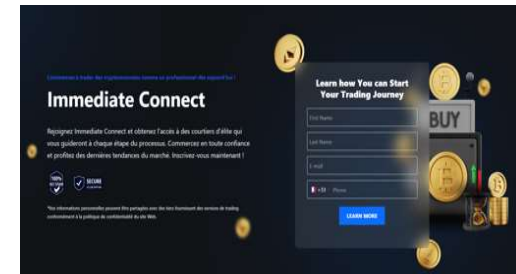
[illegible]

Immediate Connect

Rejoignez Immediate Connect et obtenez l'accès à des courtiers d'élite qui vous guideront à chaque étape du processus. Commencez en toute confiance et profitez des dernières tendances du marché. Inscrivez-vous maintenant !

100% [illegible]

SECURE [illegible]

*Vos informations personnelles peuvent être partagées avec des tiers fournisseurs des services de trading conformément à la politique de confidentialité du site Web.

Learn how You can Start Your Trading Journey

First Name

Last Name

E-mail

+33 Phone

LEARN MORE

BUY